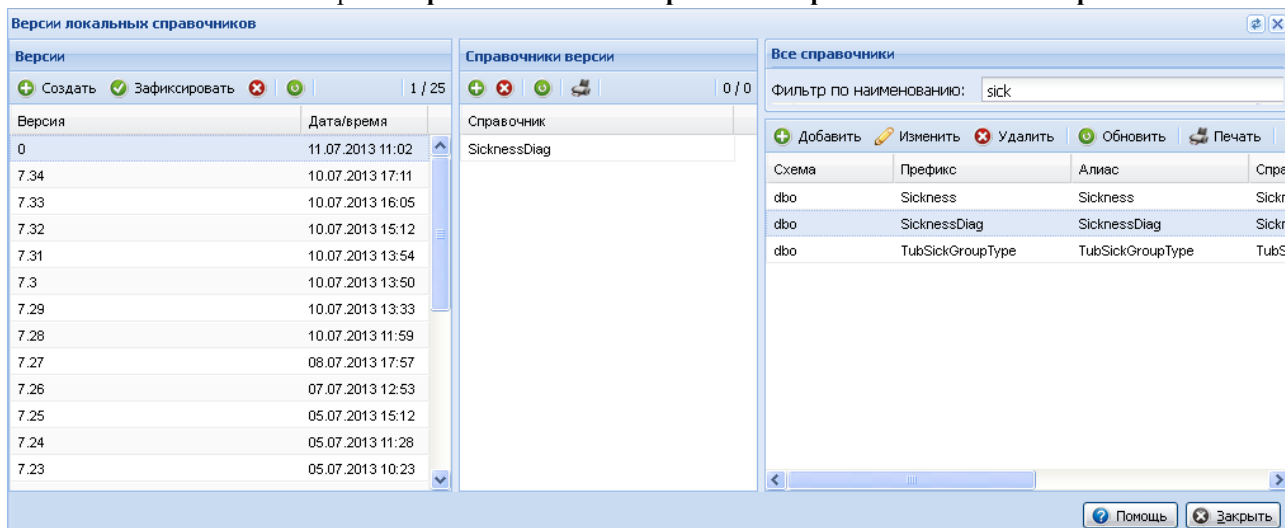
Версии локальных справочников

Версии

Создать Зафиксировать 1 / 25

| Версия | Дата/время |
|---|---|
| 0 | 11.07.2013 11:02 |
| 7.34 | 10.07.2013 17:11 |
| 7.33 | 10.07.2013 16:05 |
| 7.32 | 10.07.2013 15:12 |
| 7.31 | 10.07.2013 13:54 |
| 7.3 | 10.07.2013 13:50 |
| 7.29 | 10.07.2013 13:33 |
| 7.28 | 10.07.2013 11:59 |
| 7.27 | 08.07.2013 17:57 |
| 7.26 | 07.07.2013 12:53 |
| 7.25 | 05.07.2013 15:12 |
| 7.24 | 05.07.2013 11:28 |
| 7.23 | 05.07.2013 10:23 |

Справочники версии

0 / 0

| Справочник |
|---|
| SicknessDiag |

Все справочники

Фильтр по наименованию: sick

Добавить Изменить Удалить Обновить Печать

| Схема | Префикс | Алиас | Спра |
|---|---|---|---|
| dbo | Sickness | Sickness | Sickn |
| dbo | SicknessDiag | SicknessDiag | Sickn |
| dbo | TubSickGroupType | TubSickGroupType | TubS |

Помощь Закрыть